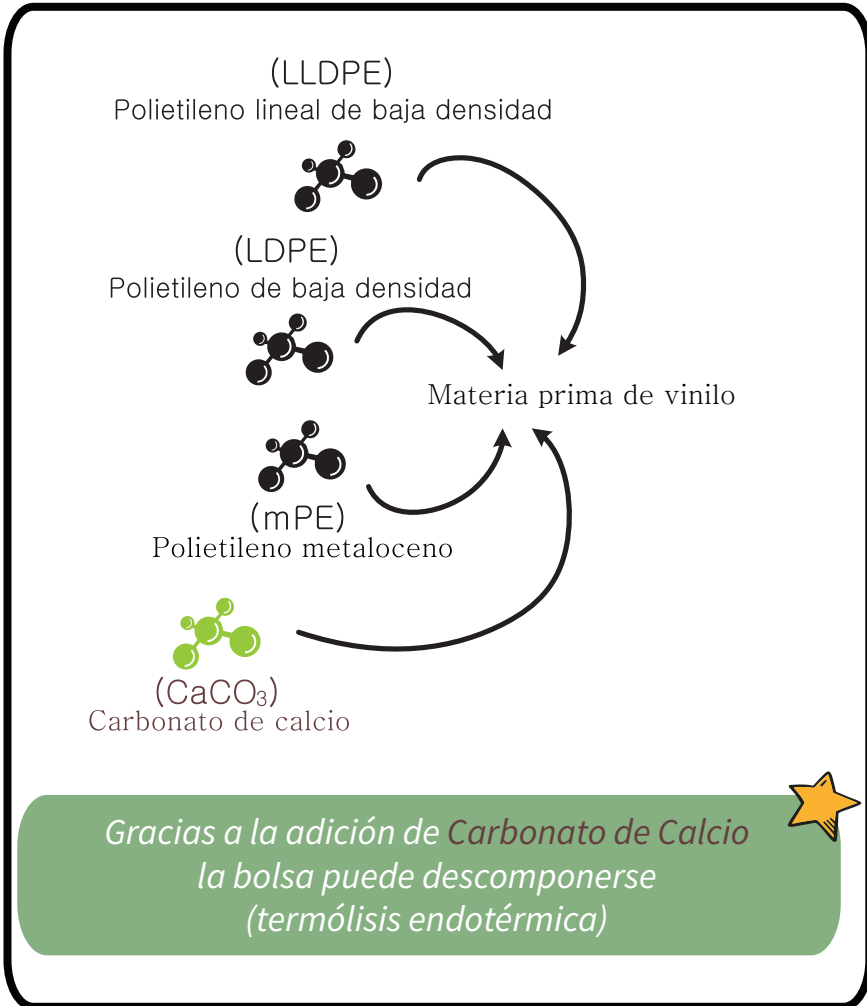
(LLDPE)
Polietileno lineal de baja densidad

(LDPE)
Polietileno de baja densidad

Materia prima de vinilo

(mPE)
Polietileno metaloceno

($CaCO_3$)
Carbonato de calcio

Gracias a la adición de Carbonato de Calcio la bolsa puede descomponerse (termólisis endotérmica)